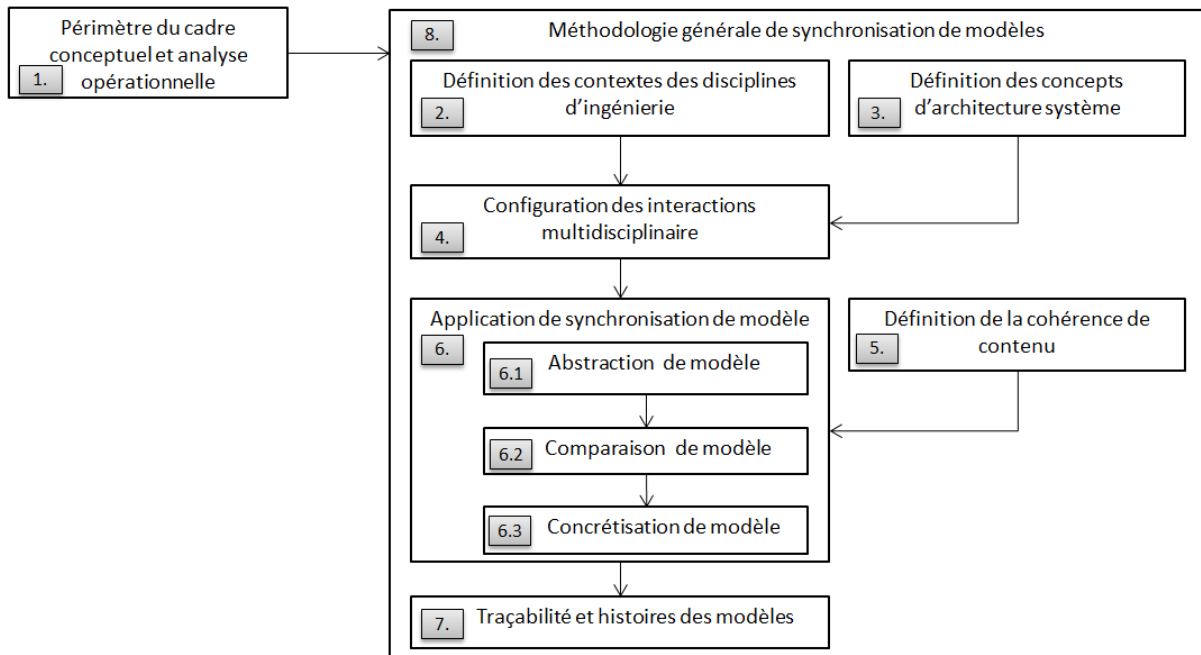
Périmètre du cadre conceptuel et analyse opérationnelle
1.

8.
Méthodologie générale de synchronisation de modèles

Définition des contextes des disciplines d'ingénierie
2.

Définition des concepts d'architecture système
3.

Configuration des interactions multidisciplinaire
4.

Application de synchronisation de modèle
6.

6.1 Abstraction de modèle

6.2 Comparaison de modèle

6.3 Concrétisation de modèle

Définition de la cohérence de contenu
5.

7. Traçabilité et histoires des modèles